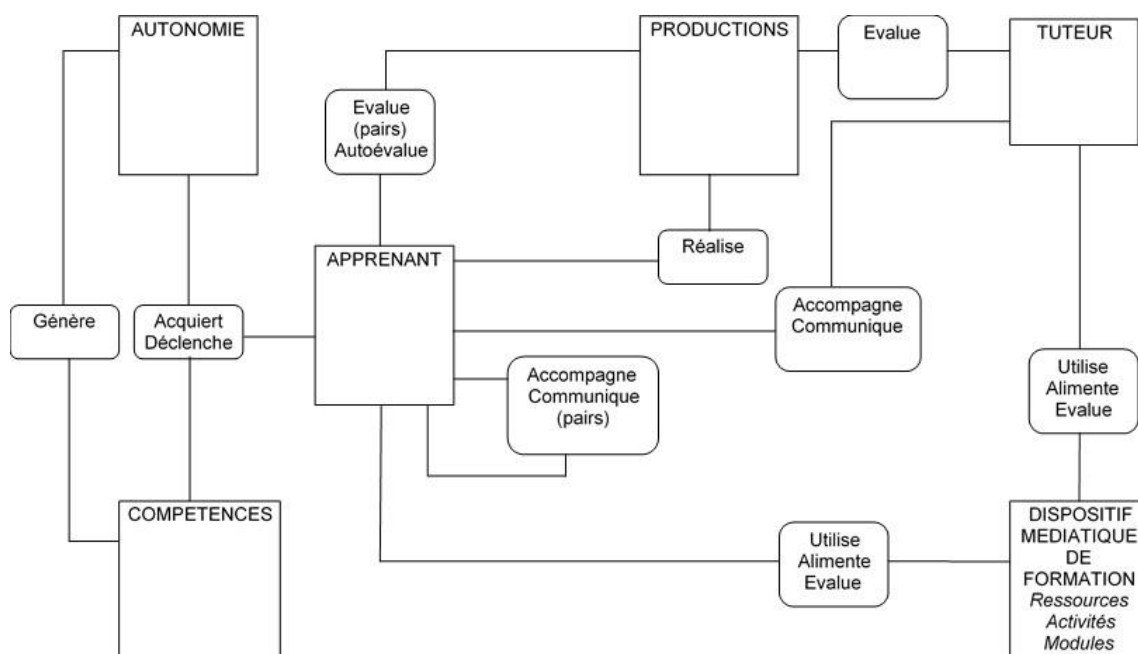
AUTONOMIE

PRODUCTIONS

Evalue

TUTEUR

Evalue (pairs) Autoévalue

Réalise

APPRENANT

Génère

Acquiert Déclenche

Accompagne Communique

Accompagne Communique (pairs)

Utilise Alimente Evalue

COMPETENCES

Utilise Alimente Evalue

DISPOSITIF MEDIATIQUE DE FORMATION
*Ressources*
*Activités*
*Modules*